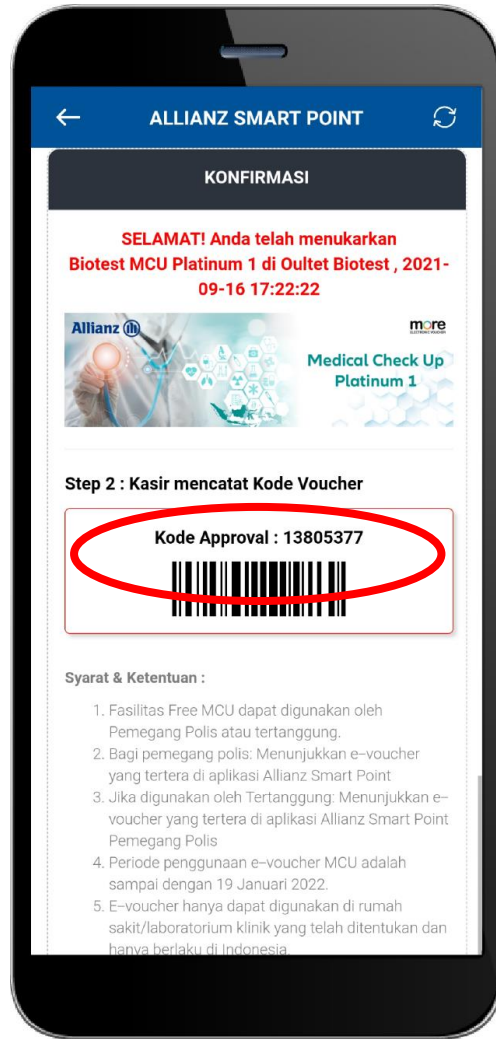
ALLIANZ SMART POINT

KONFIRMASI

SELAMAT! Anda telah menukarkan Biotest MCU Platinum 1 di Oultet Biotest , 2021-09-16 17:22:22

Allianz

more

Medical Check Up Platinum 1

Step 2 : Kasir mencatat Kode Voucher

Kode Approval : 13805377

Syarat & Ketentuan :

1. Fasilitas Free MCU dapat digunakan oleh Pemegang Polis atau tertanggung.
2. Bagi pemegang polis: Menunjukkan e-voucher yang tertera di aplikasi Allianz Smart Point
3. Jika digunakan oleh Tertanggung: Menunjukkan e-voucher yang tertera di aplikasi Allianz Smart Point Pemegang Polis
4. Periode penggunaan e-voucher MCU adalah sampai dengan 19 Januari 2022.
5. E-voucher hanya dapat digunakan di rumah sakit/laboratorium klinik yang telah ditentukan dan hanya berlaku di Indonesia.